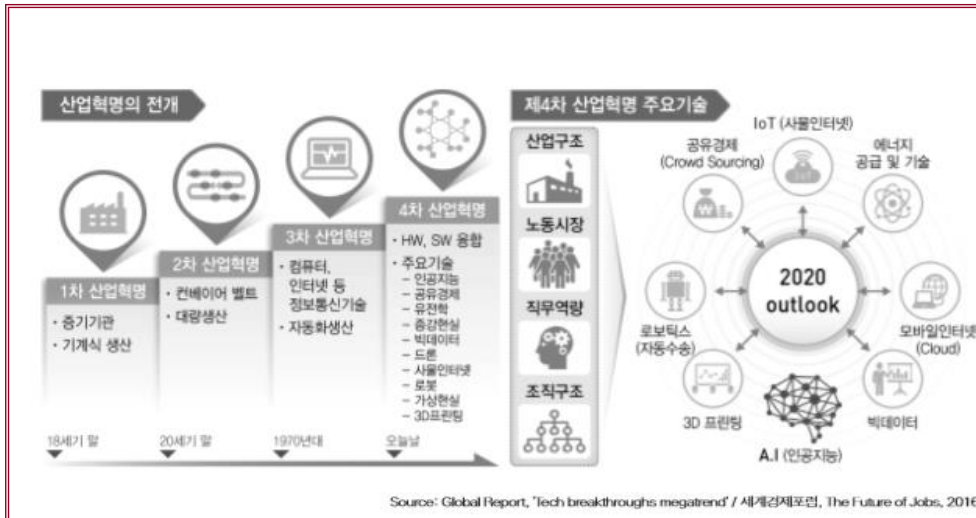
산업혁명의 전개

1차 산업혁명
· 증기기관
· 기계식 생산

2차 산업혁명
· 컨베이어 벨트
· 대량생산

3차 산업혁명
· 컴퓨터, 인터넷 등 정보통신기술
· 자동화생산

4차 산업혁명
· HW, SW 융합
· 주요기술
– 인공지능
– 공유경제
– 유전학
– 증강현실
– 빅데이터
– 드론
– 사물인터넷
– 로봇
– 가상현실
– 3D프린팅

18세기 말
20세기 말
1970년대
오늘날

제4차 산업혁명 주요기술

산업구조
노동시장
직무역량
조직구조

IoT (사물인터넷)
공유경제 (Crowd Sourcing)
에너지 공급 및 기술
2020 outlook
로보틱스 (자동수송)
모바일인터넷 (Cloud)
3D 프린팅
빅데이터
A.I (인공지능)

Source: Global Report, 'Tech breakthroughs megatrend' / 세계경제포럼, The Future of Jobs, 2016